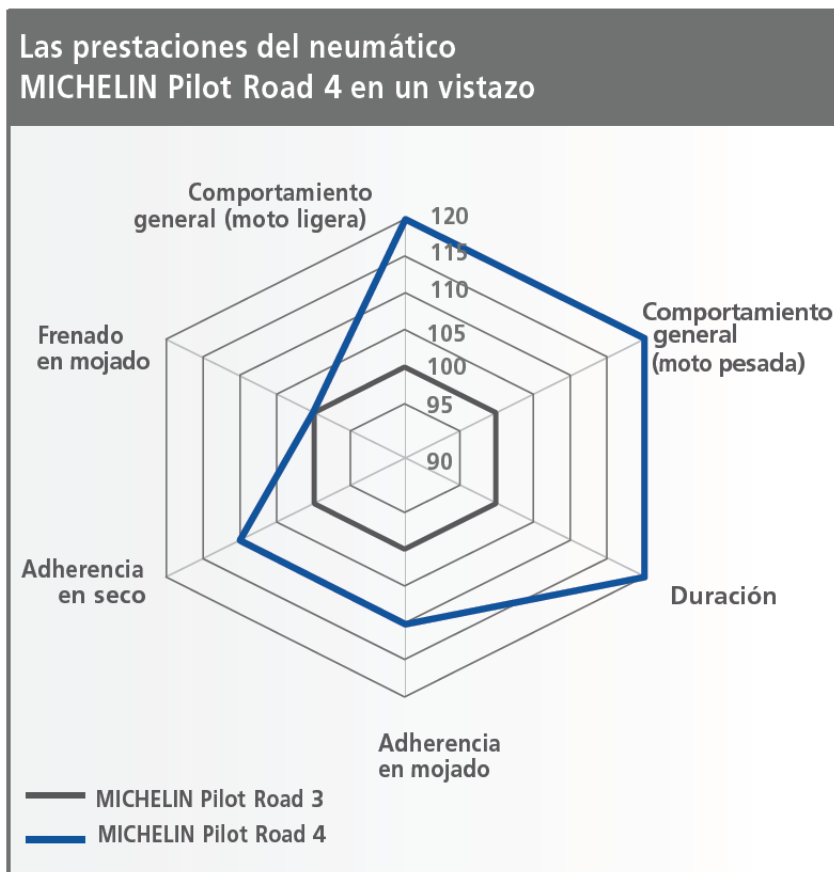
Las prestaciones del neumático MICHELIN Pilot Road 4 en un vistazo

Comportamiento general (moto ligera)

120
115
110
105
100
95
90

Comportamiento general (moto pesada)

Frenado en mojado

Adherencia en seco

Duración

Adherencia en mojado

MICHELIN Pilot Road 3
MICHELIN Pilot Road 4